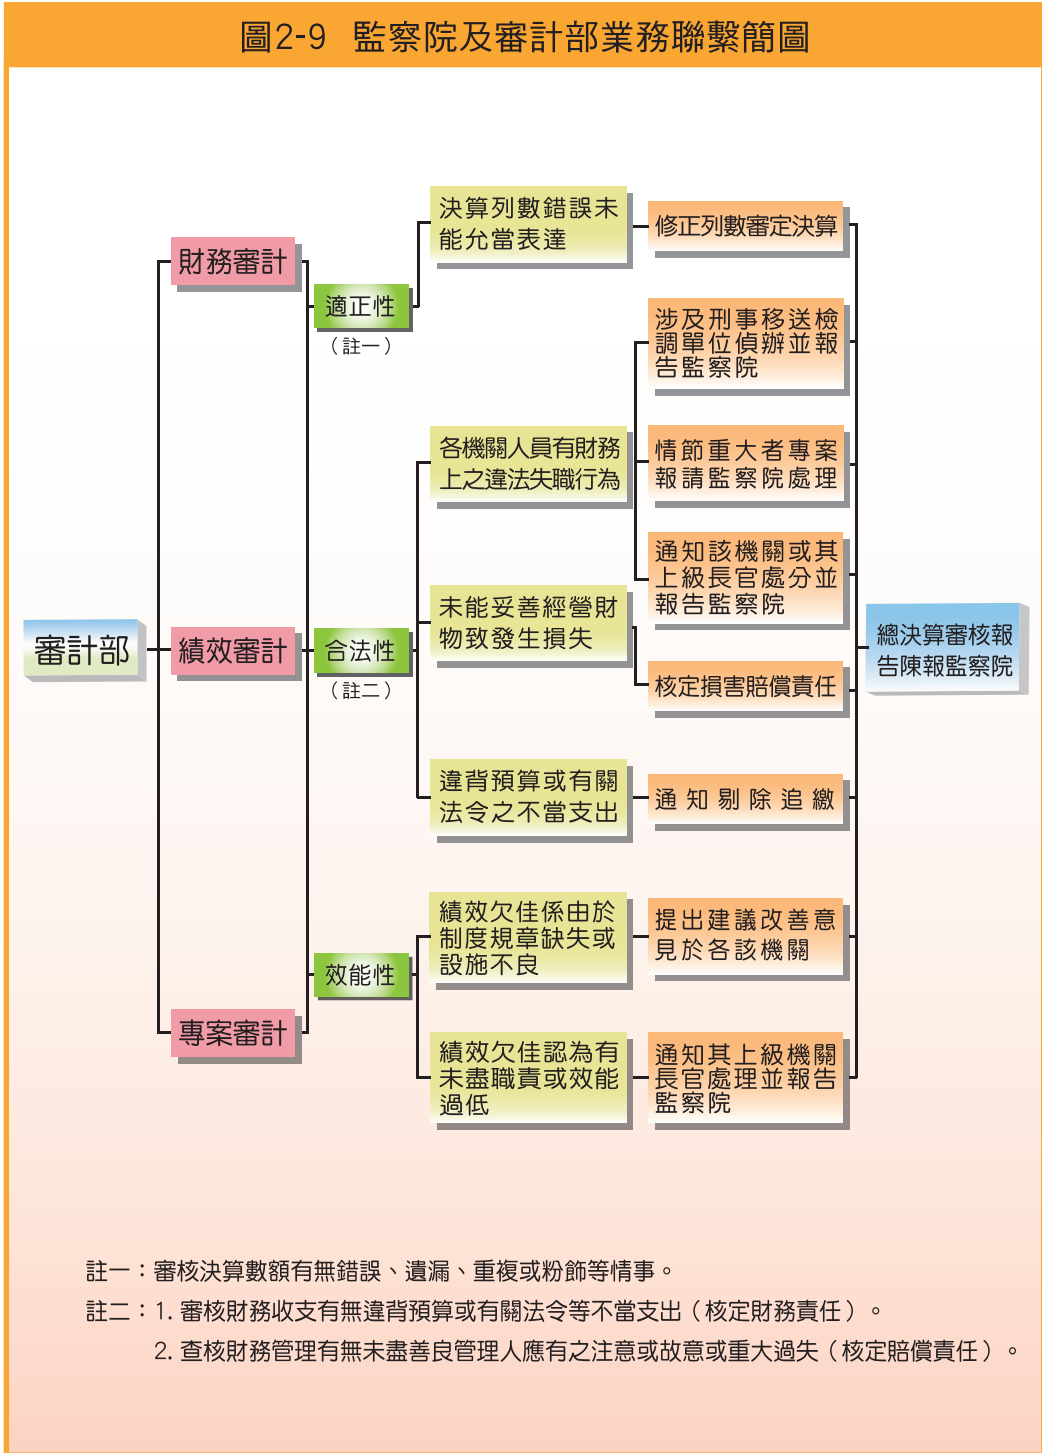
圖2-9　監察院及審計部業務聯繫簡圖

審計部

財務審計

績效審計

專案審計

適正性
（註一）

合法性
（註二）

效能性

決算列數錯誤未能允當表達

各機關人員有財務上之違法失職行為

未能妥善經營財物致發生損失

違背預算或有關法令之不當支出

績效欠佳係由於制度規章缺失或設施不良

績效欠佳認為有未盡職責或效能過低

修正列數審定決算

涉及刑事移送檢調單位偵辦並報告監察院

情節重大者專案報請監察院處理

通知該機關或其上級長官處分並報告監察院

核定損害賠償責任

通知剔除追繳

提出建議改善意見於各該機關

通知其上級機關長官處理並報告監察院

總決算審核報告陳報監察院

註一：審核決算數額有無錯誤、遺漏、重複或粉飾等情事。
註二：1. 審核財務收支有無違背預算或有關法令等不當支出（核定財務責任）。
2. 查核財務管理有無未盡善良管理人應有之注意或故意或重大過失（核定賠償責任）。